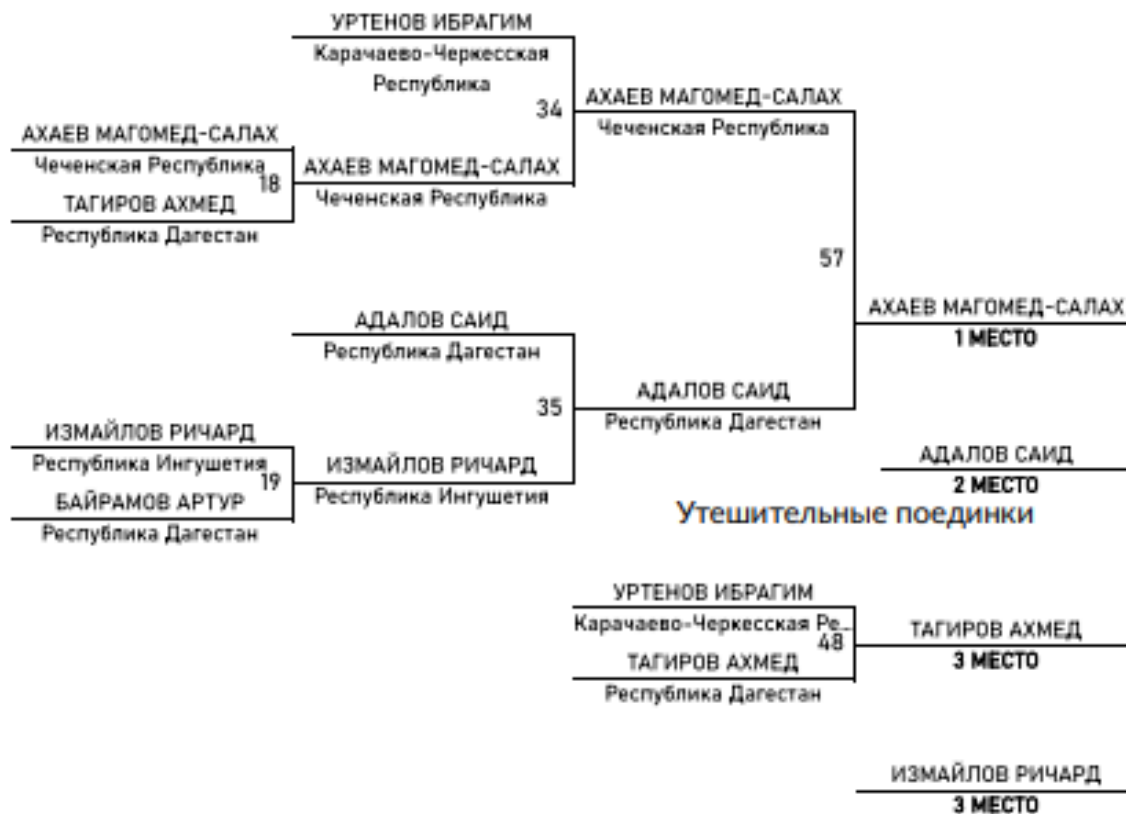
УРТЕНОВ ИБРАГИМ
Карачаево-Черкесская Республика

АХАЕВ МАГОМЕД-САЛАХ
Чеченская Республика
18
ТАГИРОВ АХМЕД
Республика Дагестан

АХАЕВ МАГОМЕД-САЛАХ
Чеченская Республика

34
АХАЕВ МАГОМЕД-САЛАХ
Чеченская Республика

57

АДАЛОВ САИД
Республика Дагестан

ИЗМАЙЛОВ РИЧАРД
Республика Ингушетия
19
БАЙРАМОВ АРТУР
Республика Дагестан

ИЗМАЙЛОВ РИЧАРД
Республика Ингушетия

35
АДАЛОВ САИД
Республика Дагестан

АХАЕВ МАГОМЕД-САЛАХ
1 МЕСТО

АДАЛОВ САИД
2 МЕСТО

Утешительные поединки

УРТЕНОВ ИБРАГИМ
Карачаево-Черкесская Ре...
48
ТАГИРОВ АХМЕД
Республика Дагестан

ТАГИРОВ АХМЕД
3 МЕСТО

ИЗМАЙЛОВ РИЧАРД
3 МЕСТО